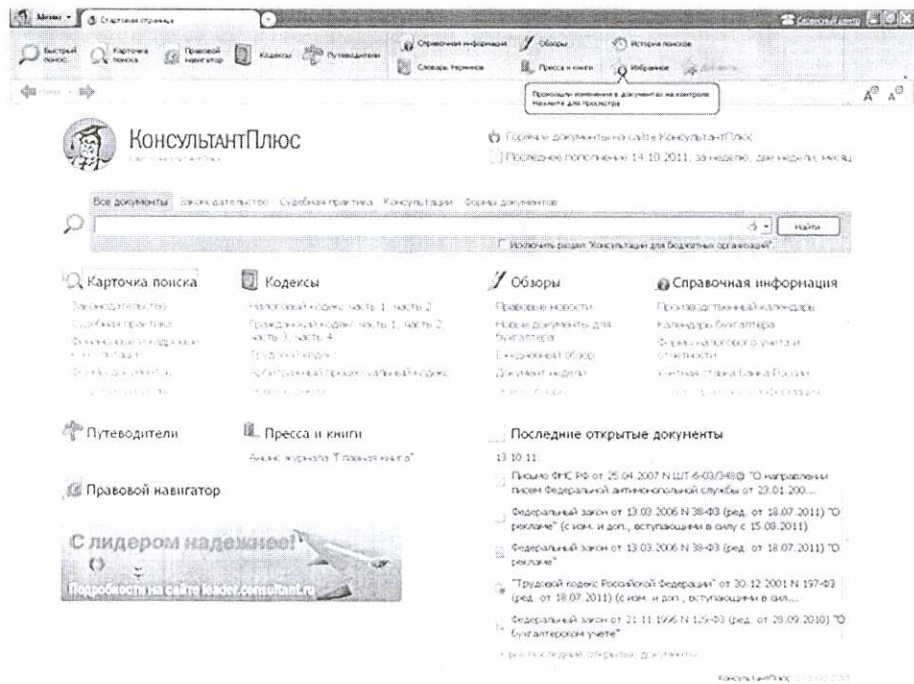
Меню | Стартовая страница

Быстрый поиск | Карточка поиска | Правовой навигатор | Кодексы | Путеводители | Справочная информация | Словарь терминов | Обзоры | Пресса и книги | История поисков | Избранное | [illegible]

Произошли изменения в документах на контроле. Нажмите для просмотра

КонсультантПлюс
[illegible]

Горячие документы на сайте КонсультантПлюс
Последнее пополнение 14.10.2011, за неделю, две недели, месяц

Все документы | Законодательство | Судебная практика | Консультации | Формы документов

Найти

Исключить раздел "Консультации для бюджетных организаций"

Карточка поиска
Законодательство
Судебная практика
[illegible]
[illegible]
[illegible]

Кодексы
Налоговый кодекс: часть 1, часть 2
Гражданский кодекс: часть 1, часть 2, часть 3, часть 4
Трудовой кодекс
Арбитражный процессуальный кодекс
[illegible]

Обзоры
Правовые новости
Новые документы для бухгалтера
Ежедневный обзор
Документ недели
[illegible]

Справочная информация
Производственный календарь
Календарь бухгалтера
Формы налогового учета и отчетности
Учетная ставка Банка России
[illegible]

Путеводители

Пресса и книги
Анонс журнала "Главная книга"

Правовой навигатор

С лидером надежнее!
Подробности на сайте leader.consultant.ru

Последние открытые документы
13.10.11:
Письмо ФНС РФ от 25.04.2007 N ШТ-6-03/348@ "О направлении писем Федеральной антимонопольной службы от 23.01.200...
Федеральный закон от 13.03.2006 N 38-ФЗ (ред. от 18.07.2011) "О рекламе" (с изм. и доп., вступающими в силу с 15.08.2011)
Федеральный закон от 13.03.2006 N 38-ФЗ (ред. от 18.07.2011) "О рекламе"
"Трудовой кодекс Российской Федерации" от 30.12.2001 N 197-ФЗ (ред. от 18.07.2011) (с изм. и доп., вступающими в сил...
Федеральный закон от 21.11.1996 N 129-ФЗ (ред. от 28.09.2010) "О бухгалтерском учете"
Все последние открытые документы

КонсультантПлюс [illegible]